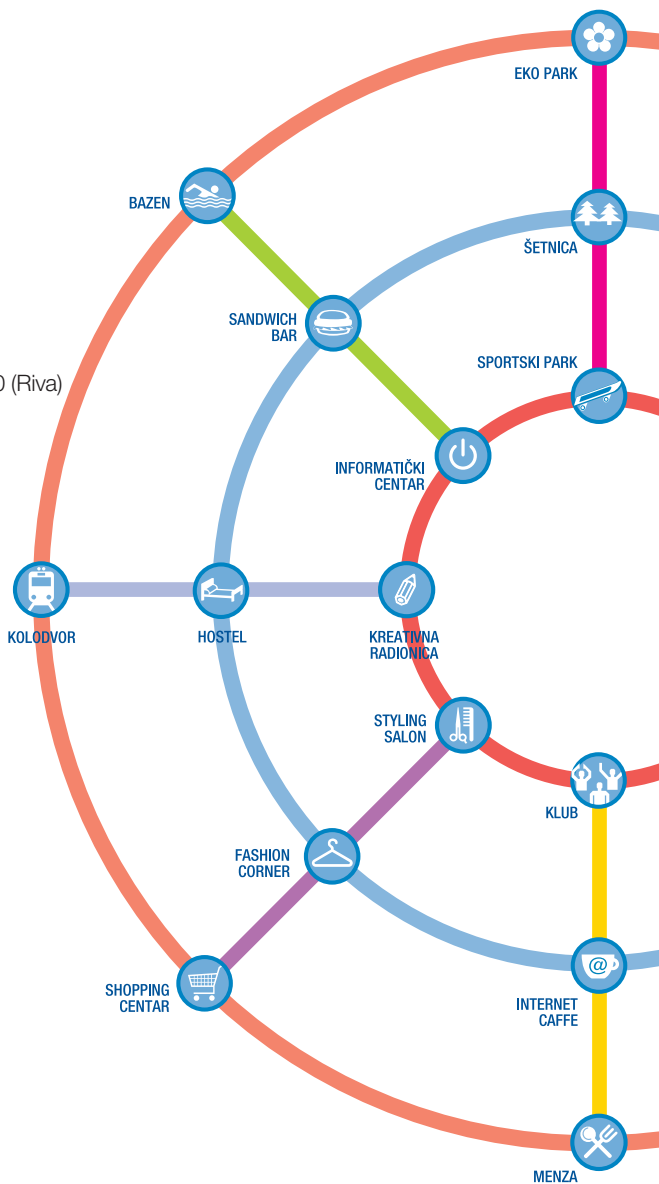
EKO PARK

BAZEN

ŠETNICA

SANDWICH BAR

SPORTSKI PARK

0 (Riva)

INFORMATIČKI CENTAR

KOLODVOR

HOSTEL

KREATIVNA RADIONICA

STYLING SALON

KLUB

FASHION CORNER

SHOPPING CENTAR

INTERNET CAFFE

@

MENZA